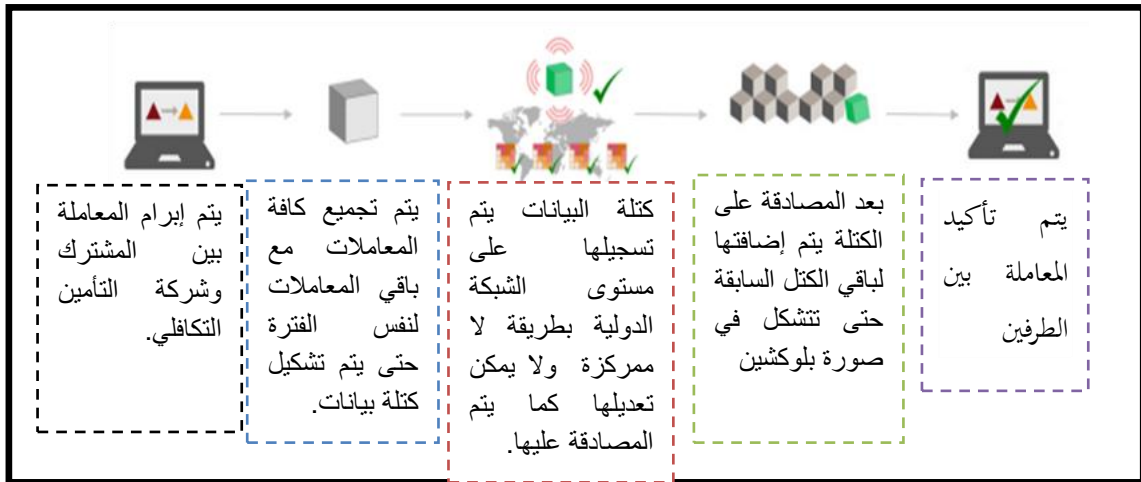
يتم إبرام المعاملة بين المشترك وشركة التأمين التكافلي.

يتم تجميع كافة المعاملات مع باقي المعاملات لنفس الفترة حتى يتم تشكيل كتلة بيانات.

كتلة البيانات يتم تسجيلها على مستوى الشبكة الدولية بطريقة لا ممركزة ولا يمكن تعديلها كما يتم المصادقة عليها.

بعد المصادقة على الكتلة يتم إضافتها لباقي الكتل السابقة حتى تتشكل في صورة بلوكشين

يتم تأكيد المعاملة بين الطرفين